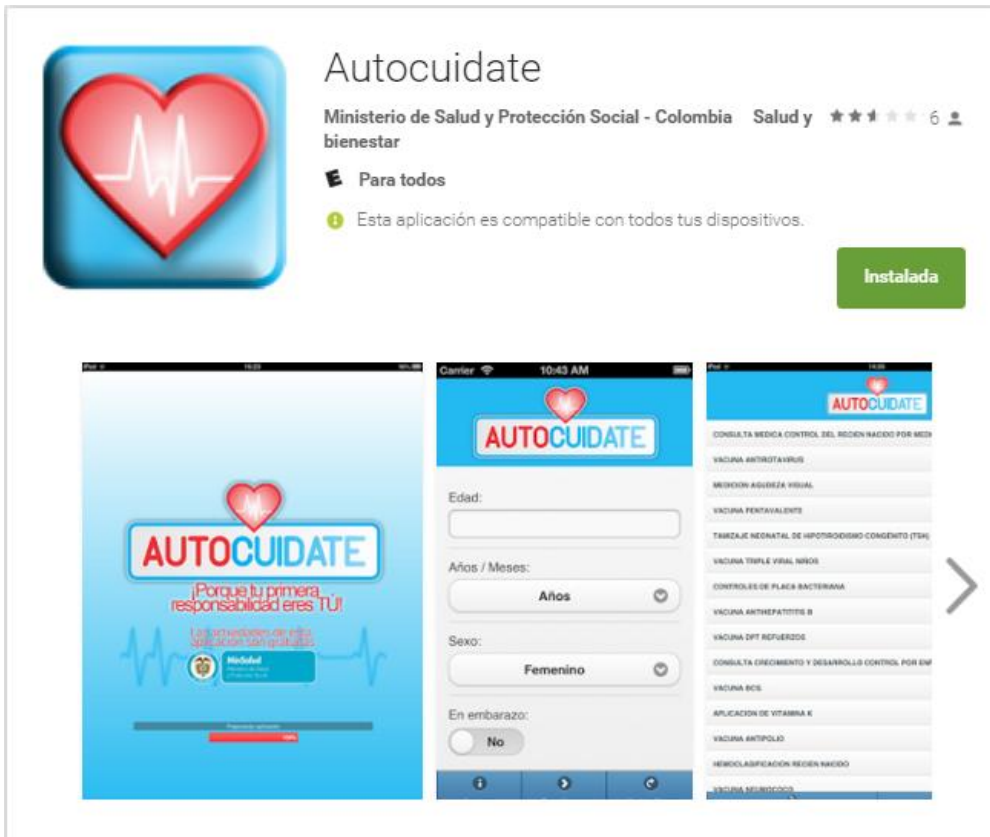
Autocuidate

Ministerio de Salud y Protección Social - Colombia Salud y bienestar 6

E Para todos

Esta aplicación es compatible con todos tus dispositivos.

Instalada

AUTOCUIDATE

¡Porque tu primera responsabilidad eres TÚ!

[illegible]

MinSalud

Carrier 10:43 AM

AUTOCUIDATE

Edad:

Años / Meses:

Años

Sexo:

Femenino

En embarazo:

No

AUTOCUIDATE

CONSULTA MEDICA CONTROL DEL RECIEN NACIDO POR MEDI

VACUNA ANTIROTAVIRUS

MEDICION AGUDEZA VISUAL

VACUNA PENTAVALENTE

TAMIZAJE NEONATAL DE HIPOTIROIDISMO CONGENITO (TSH)

VACUNA TRIPLE VIRAL NIÑOS

CONTROLES DE PLACA BACTERIANA

VACUNA ANTIHEPATITIS B

VACUNA DPT REFUERZOS

CONSULTA CRECIMIENTO Y DESARROLLO CONTROL POR ENF

VACUNA BCG

APLICACION DE VITAMINA K

VACUNA ANTIPOLIO

HEMOCLASIFICACION RECIEN NACIDO

VACUNA NEUMOCOCO